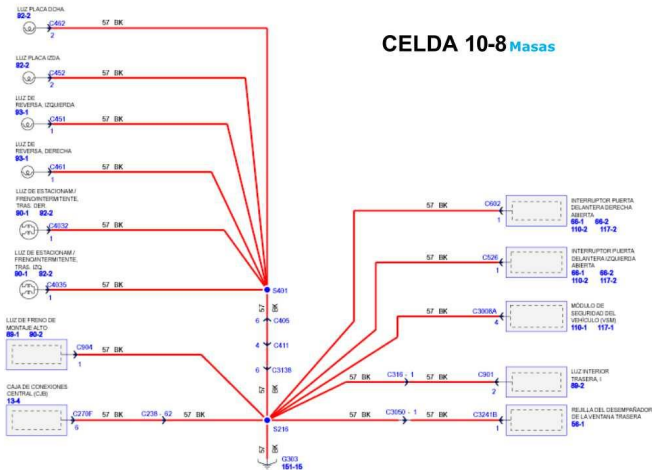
CELDA 10-8 Masas

LUZ PLACA DCHA
92-2
C452
2
57 BK

LUZ PLACA IZDA
92-2
C452
2
57 BK

LUZ DE REVERSA, IZQUIERDA
93-1
C451
1
57 BK

LUZ DE REVERSA, DERECHA
93-1
C461
1
57 BK

LUZ DE ESTACIONAM./ FRENO/INTERMITENTE, TRAS. DER.
90-1 92-2
C4032
1
57 BK

LUZ DE ESTACIONAM./ FRENO/INTERMITENTE, TRAS. IZQ.
90-1 92-2
C4035
1
57 BK

S401
57 BK
6 C405
4 C411
6 C3138
57 BK

LUZ DE FRENO DE MONTAJE ALTO
89-1 90-2
C994
1
57 BK

CAJA DE CONEXIONES CENTRAL (CJB)
13-4
C278F
6
57 BK
C238 - 82
57 BK

S216
57 BK
G303
151-15

C602
1
57 BK
INTERRUPTOR PUERTA DELANTERA DERECHA ABIERTA
66-1 66-2
110-2 117-2

C526
1
57 BK
INTERRUPTOR PUERTA DELANTERA IZQUIERDA ABIERTA
66-1 66-2
110-2 117-2

C3008A
4
57 BK
MÓDULO DE SEGURIDAD DEL VEHÍCULO (VSM)
110-1 117-1

57 BK
C310 - 1
57 BK
C901
2
LUZ INTERIOR TRASERA, I
88-2

57 BK
C3050 - 1
C3241B
1
REJILLA DEL DESEMPAÑADOR DE LA VENTANA TRASERA
56-1